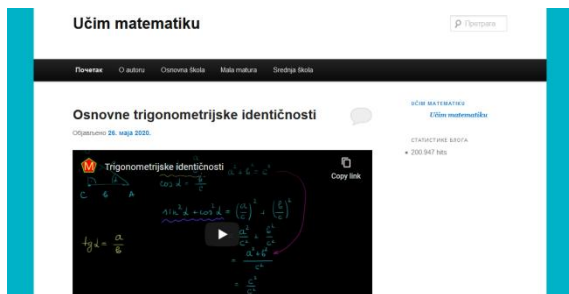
Učim matematiku

Претрага

Почетак O autoru Osnovna škola Mala matura Srednja škola

Osnovne trigonometrijske identičnosti

Објављено 26. maja 2020.

Trigonometrijske identičnosti

Copy link

$\cos\alpha = \frac{b}{c}$

$a^2 + b^2 = c^2$

$\sin^2\alpha + \cos^2\alpha = \left(\frac{a}{c}\right)^2 + \left(\frac{b}{c}\right)^2$

$= \frac{a^2}{c^2} + \frac{b^2}{c^2}$

$= \frac{a^2+b^2}{c^2}$

$= \frac{c^2}{c^2}$

$tg\alpha = \frac{a}{b}$

C b A

УЧИМ МАТЕМАТИКУ

Učim matematiku

СТАТИСТИКЕ БЛОГА

200.947 hits